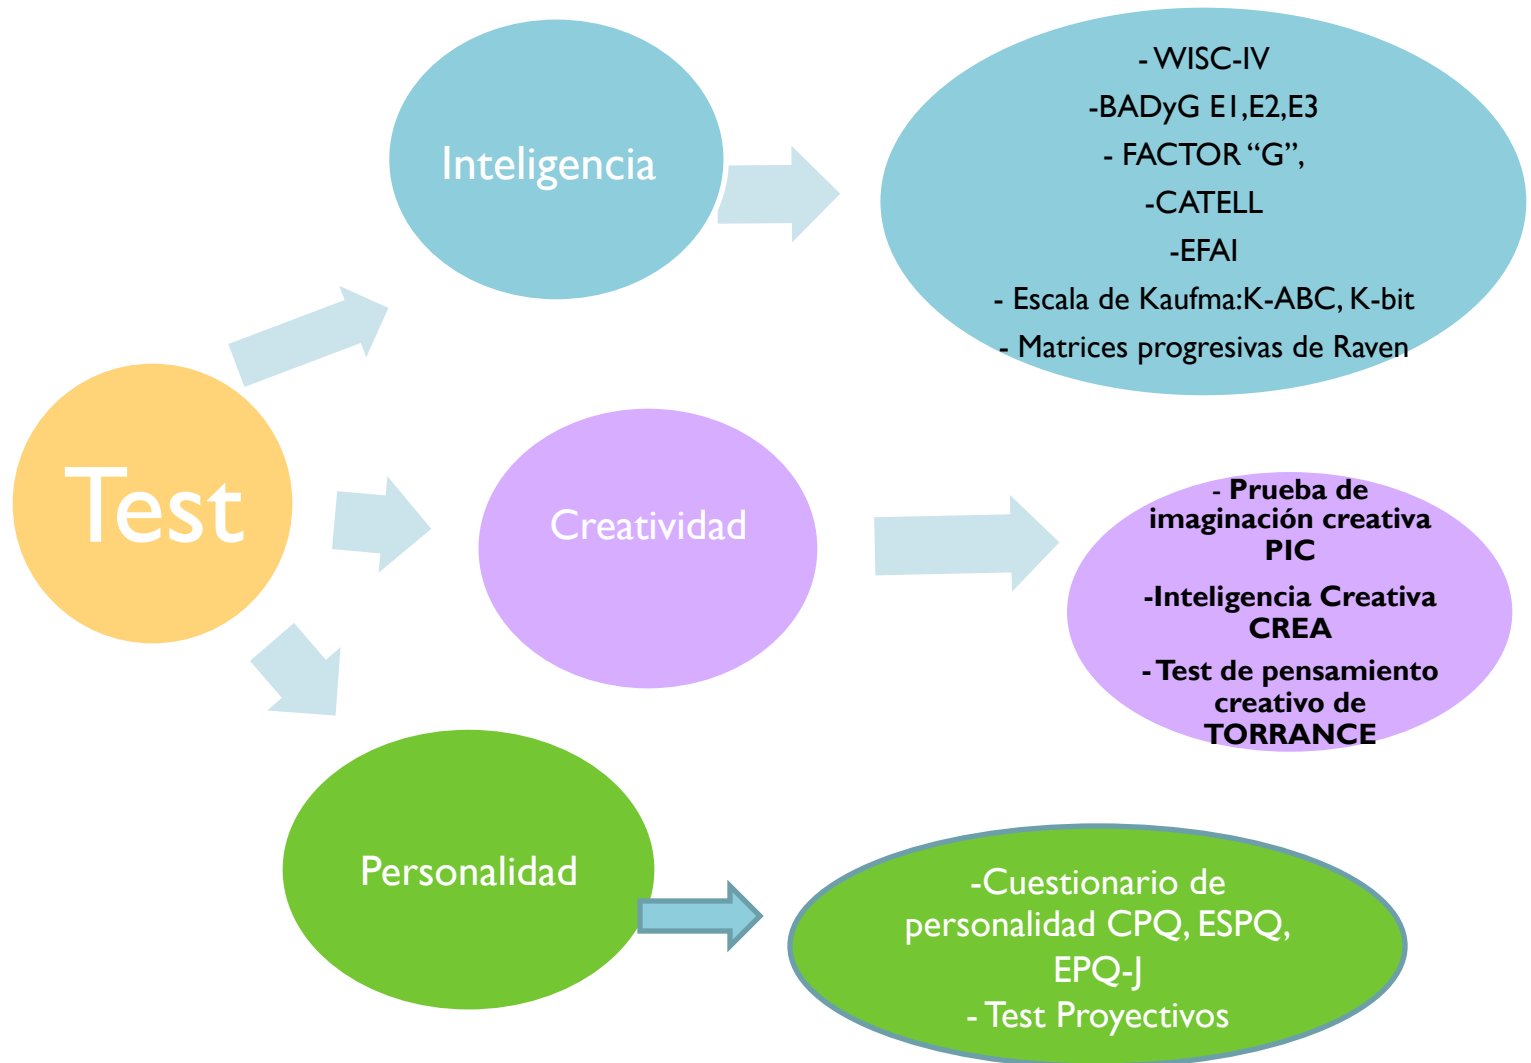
Test

Inteligencia

- WISC-IV
-BADyG E1,E2,E3
- FACTOR "G",
-CATELL
-EFAI
- Escala de Kaufma:K-ABC, K-bit
- Matrices progresivas de Raven

Creatividad

- Prueba de imaginación creativa PIC
-Inteligencia Creativa CREA
- Test de pensamiento creativo de TORRANCE

Personalidad

-Cuestionario de personalidad CPQ, ESPQ, EPQ-J
- Test Proyectivos